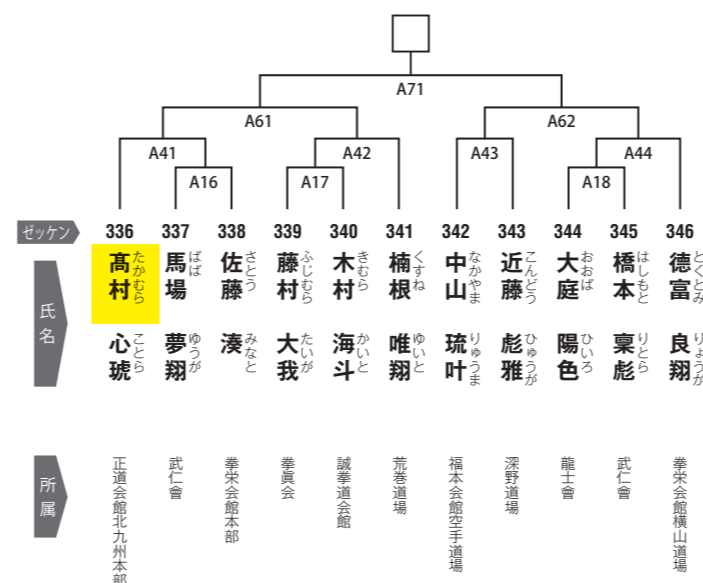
A71

A61

A62

A41

A42

A43

A44

A16

A17

A18

ゼッケン

| 336 | 337 | 338 | 339 | 340 | 341 | 342 | 343 | 344 | 345 | 346 |
|---|---|---|---|---|---|---|---|---|---|---|
| 髙村 たかむら | 馬場 ばば | 佐藤 さとう | 藤村 ふじむら | 木村 きむら | 楠根 くすね | 中山 なかやま | 近藤 こんどう | 大庭 おおば | 橋本 はしもと | 徳富 とくとみ |
| 心琥 ことら | 夢翔 ゆうが | 湊 みなと | 大我 たいが | 海斗 かいと | 唯翔 ゆいと | 琉叶 りゅうま | 彪雅 ひゅうが | 陽色 ひいろ | 稟彪 りとら | 良翔 りょうが |
| 正道会館北九州本部 | 武仁會 | 拳栄会館本部 | 拳眞会 | 誠拳道会館 | 荒巻道場 | 福本会館空手道場 | 深野道場 | 龍士會 | 武仁會 | 拳栄会館横山道場 |

氏名

所属